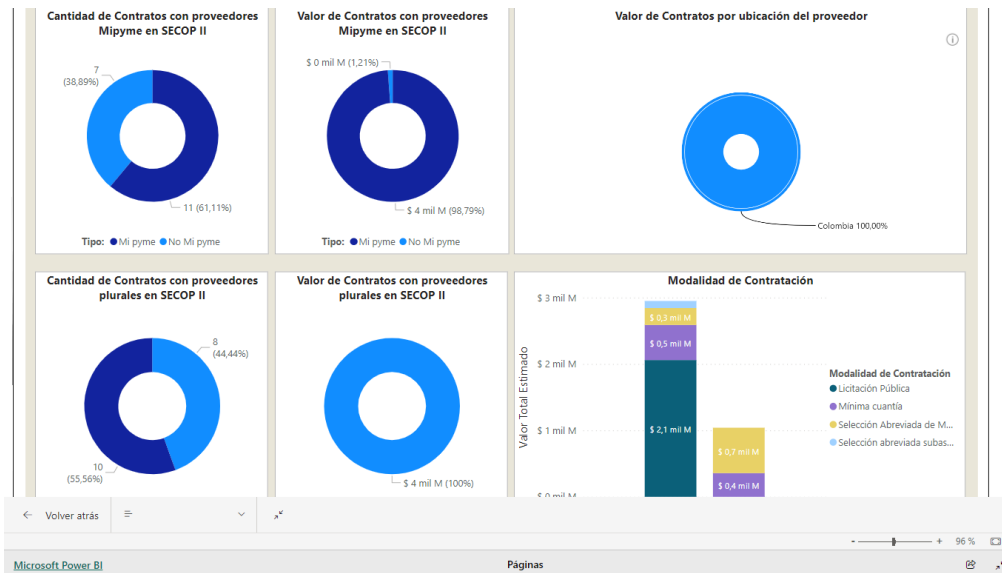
Cantidad de Contratos con proveedores Mipyme en SECOP II

7 (38,89%)

11 (61,11%)

Tipo: ● Mi pyme ● No Mi pyme

Valor de Contratos con proveedores Mipyme en SECOP II

$ 0 mil M (1,21%)

$ 4 mil M (98,79%)

Tipo: ● Mi pyme ● No Mi pyme

Valor de Contratos por ubicación del proveedor

Colombia 100,00%

Cantidad de Contratos con proveedores plurales en SECOP II

8 (44,44%)

10 (55,56%)

Valor de Contratos con proveedores plurales en SECOP II

$ 4 mil M (100%)

Modalidad de Contratación

$ 3 mil M
$ 2 mil M
$ 1 mil M
$ 0 mil M

Valor Total Estimado

$ 0,3 mil M
$ 0,5 mil M
$ 2,1 mil M
$ 0,7 mil M
$ 0,4 mil M

Modalidad de Contratación
● Licitación Pública
● Mínima cuantía
● Selección Abreviada de M...
● Selección abreviada subas...

← Volver atrás

- + 96 %

Microsoft Power BI

Páginas